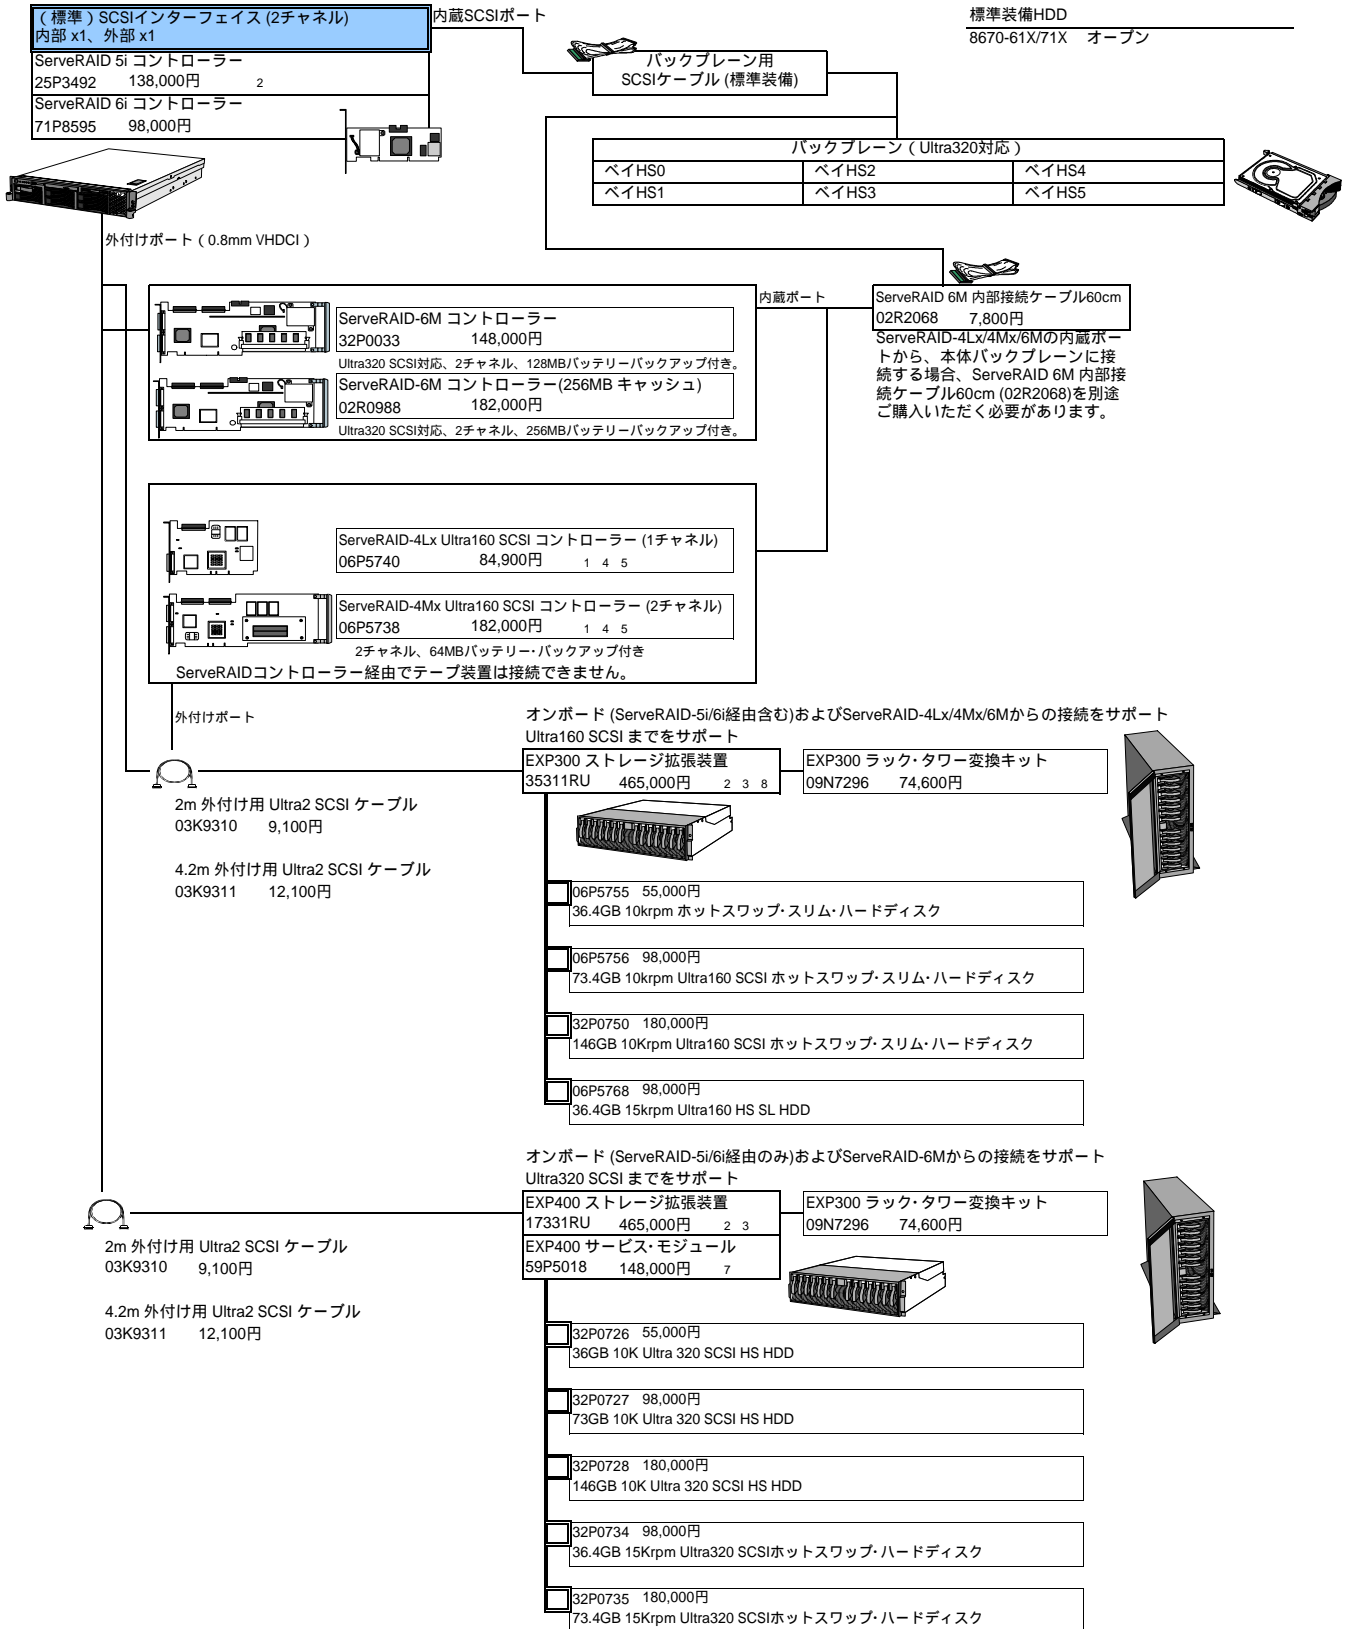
（標準）SCSIインターフェイス (2チャネル)
内部 x1、外部 x1

ServeRAID 5i コントローラー
25P3492　138,000円　2

ServeRAID 6i コントローラー
71P8595　98,000円

内蔵SCSIポート

バックプレーン用 SCSIケーブル (標準装備)

標準装備HDD
8670-61X/71X　オープン

| バックプレーン（Ultra320対応） | | |
|---|---|---|
| ベイHS0 | ベイHS2 | ベイHS4 |
| ベイHS1 | ベイHS3 | ベイHS5 |

外付けポート（0.8mm VHDCI）

ServeRAID-6M コントローラー
32P0033　148,000円
Ultra320 SCSI対応、2チャネル、128MBバッテリーバックアップ付き。

ServeRAID-6M コントローラー(256MB キャッシュ)
02R0988　182,000円
Ultra320 SCSI対応、2チャネル、256MBバッテリーバックアップ付き。

内蔵ポート

ServeRAID 6M 内部接続ケーブル60cm
02R2068　7,800円
ServeRAID-4Lx/4Mx/6Mの内蔵ポートから、本体バックプレーンに接続する場合、ServeRAID 6M 内部接続ケーブル60cm (02R2068)を別途ご購入いただく必要があります。

ServeRAID-4Lx Ultra160 SCSI コントローラー (1チャネル)
06P5740　84,900円　1 4 5

ServeRAID-4Mx Ultra160 SCSI コントローラー (2チャネル)
06P5738　182,000円　1 4 5
2チャネル、64MBバッテリー・バックアップ付き
ServeRAIDコントローラー経由でテープ装置は接続できません。

外付けポート

オンボード (ServeRAID-5i/6i経由含む)およびServeRAID-4Lx/4Mx/6Mからの接続をサポート
Ultra160 SCSI までをサポート

EXP300 ストレージ拡張装置
35311RU　465,000円　2 3 8

EXP300 ラック・タワー変換キット
09N7296　74,600円

2m 外付け用 Ultra2 SCSI ケーブル
03K9310　9,100円

4.2m 外付け用 Ultra2 SCSI ケーブル
03K9311　12,100円

06P5755　55,000円
36.4GB 10krpm ホットスワップ･スリム･ハードディスク

06P5756　98,000円
73.4GB 10krpm Ultra160 SCSI ホットスワップ･スリム･ハードディスク

32P0750　180,000円
146GB 10Krpm Ultra160 SCSI ホットスワップ･スリム･ハードディスク

06P5768　98,000円
36.4GB 15krpm Ultra160 HS SL HDD

オンボード (ServeRAID-5i/6i経由のみ)およびServeRAID-6Mからの接続をサポート
Ultra320 SCSI までをサポート

EXP400 ストレージ拡張装置
17331RU　465,000円　2 3

EXP300 ラック・タワー変換キット
09N7296　74,600円

EXP400 サービス･モジュール
59P5018　148,000円　7

2m 外付け用 Ultra2 SCSI ケーブル
03K9310　9,100円

4.2m 外付け用 Ultra2 SCSI ケーブル
03K9311　12,100円

32P0726　55,000円
36GB 10K Ultra 320 SCSI HS HDD

32P0727　98,000円
73GB 10K Ultra 320 SCSI HS HDD

32P0728　180,000円
146GB 10K Ultra 320 SCSI HS HDD

32P0734　98,000円
36.4GB 15Krpm Ultra320 SCSIホットスワップ･ハードディスク

32P0735　180,000円
73.4GB 15Krpm Ultra320 SCSIホットスワップ･ハードディスク